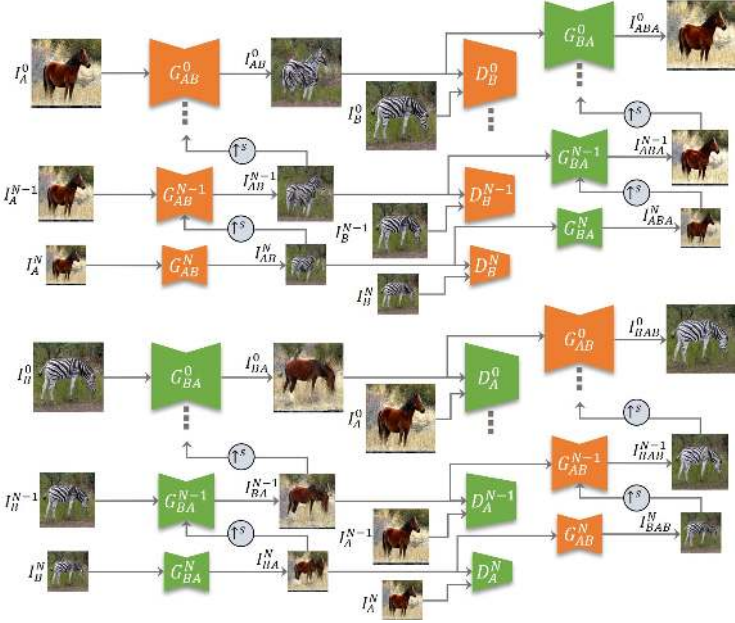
$I_A^0$ $G_{AB}^0$ $I_{AB}^0$ $D_B^0$ $I_B^0$ $G_{BA}^0$ $I_{ABA}^0$

$\uparrow^s$ $\uparrow^s$

$I_A^{N-1}$ $G_{AB}^{N-1}$ $I_{AB}^{N-1}$ $D_B^{N-1}$ $I_B^{N-1}$ $G_{BA}^{N-1}$ $I_{ABA}^{N-1}$

$\uparrow^s$ $\uparrow^s$

$I_A^N$ $G_{AB}^N$ $I_{AB}^N$ $D_B^N$ $I_B^N$ $G_{BA}^N$ $I_{ABA}^N$

$I_B^0$ $G_{BA}^0$ $I_{BA}^0$ $D_A^0$ $I_A^0$ $G_{AB}^0$ $I_{BAB}^0$

$\uparrow^s$ $\uparrow^s$

$I_B^{N-1}$ $G_{BA}^{N-1}$ $I_{BA}^{N-1}$ $D_A^{N-1}$ $I_A^{N-1}$ $G_{AB}^{N-1}$ $I_{BAB}^{N-1}$

$\uparrow^s$ $\uparrow^s$

$I_B^N$ $G_{BA}^N$ $I_{BA}^N$ $D_A^N$ $I_A^N$ $G_{AB}^N$ $I_{BAB}^N$